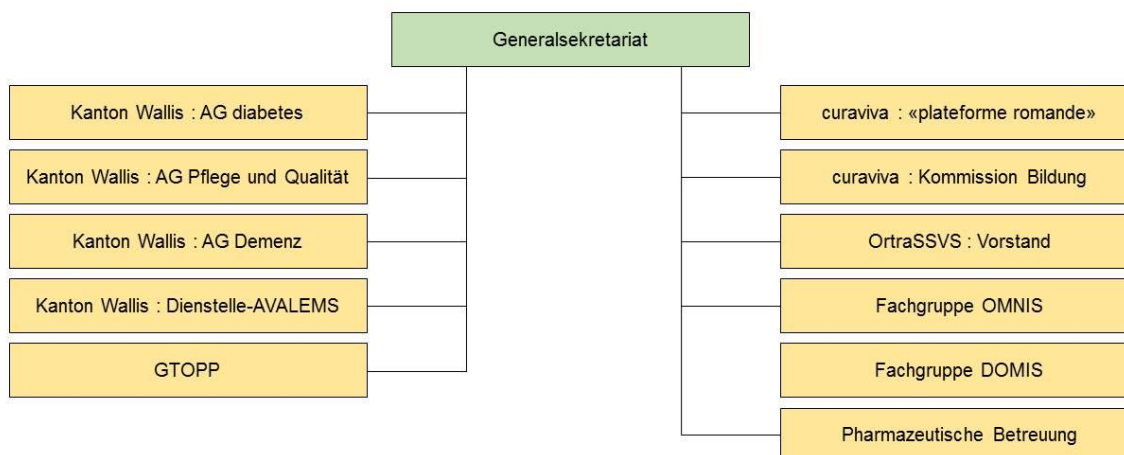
Generalsekretariat

Kanton Wallis : AG diabetes

Kanton Wallis : AG Pflege und Qualität

Kanton Wallis : AG Demenz

Kanton Wallis : Dienstelle-AVALEMS

GTOPP

curaviva : «plateforme romande»

curaviva : Kommission Bildung

OrtraSSVS : Vorstand

Fachgruppe OMNIS

Fachgruppe DOMIS

Pharmazeutische Betreuung